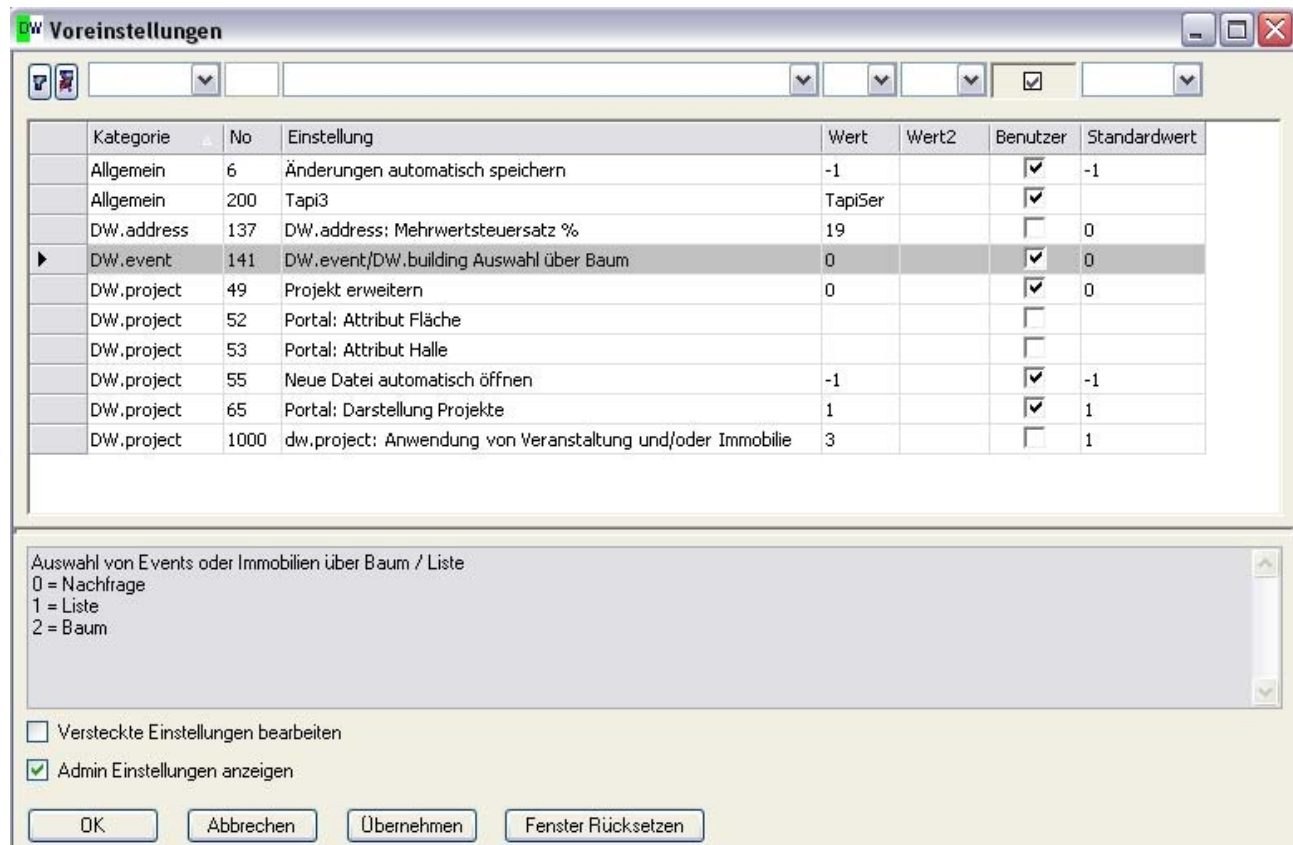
DW Voreinstellungen

| Kategorie | No | Einstellung | Wert | Wert2 | Benutzer | Standardwert |
|---|---|---|---|---|---|---|
| Allgemein | 6 | Änderungen automatisch speichern | -1 | | ☑ | -1 |
| Allgemein | 200 | Tapi3 | TapiSer | | ☑ | |
| DW.address | 137 | DW.address: Mehrwertsteuersatz % | 19 | | ☐ | 0 |
| DW.event | 141 | DW.event/DW.building Auswahl über Baum | 0 | | ☑ | 0 |
| DW.project | 49 | Projekt erweitern | 0 | | ☑ | 0 |
| DW.project | 52 | Portal: Attribut Fläche | | | ☐ | |
| DW.project | 53 | Portal: Attribut Halle | | | ☐ | |
| DW.project | 55 | Neue Datei automatisch öffnen | -1 | | ☑ | -1 |
| DW.project | 65 | Portal: Darstellung Projekte | 1 | | ☑ | 1 |
| DW.project | 1000 | dw.project: Anwendung von Veranstaltung und/oder Immobilie | 3 | | ☐ | 1 |

Auswahl von Events oder Immobilien über Baum / Liste
0 = Nachfrage
1 = Liste
2 = Baum

Versteckte Einstellungen bearbeiten

Admin Einstellungen anzeigen

OK Abbrechen Übernehmen Fenster Rücksetzen